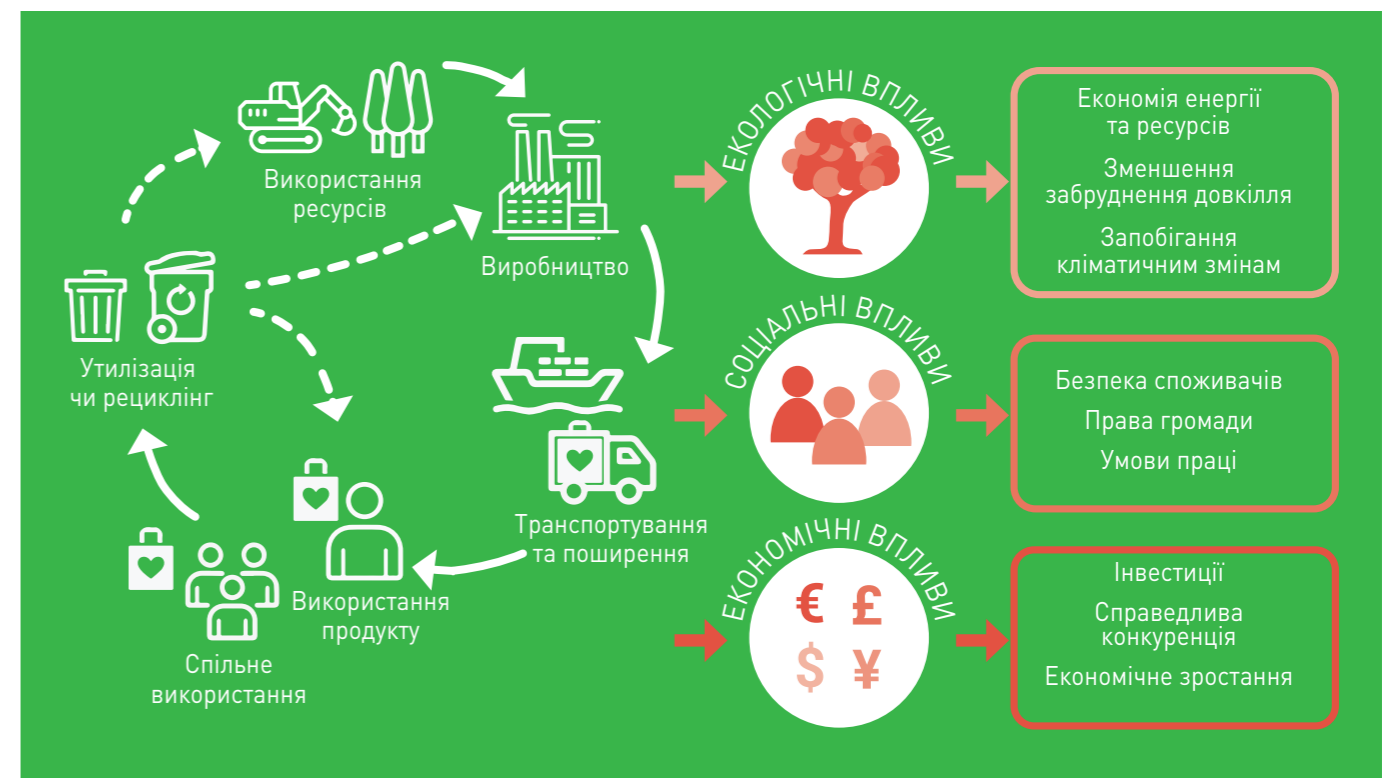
Використання ресурсів

Виробництво

Транспортування та поширення

Використання продукту

Спільне використання

Утилізація чи рециклінг

ЕКОЛОГІЧНІ ВПЛИВИ

Економія енергії та ресурсів

Зменшення забруднення довкілля

Запобігання кліматичним змінам

СОЦІАЛЬНІ ВПЛИВИ

Безпека споживачів

Права громади

Умови праці

ЕКОНОМІЧНІ ВПЛИВИ

€ £ $ ¥

Інвестиції

Справедлива конкуренція

Економічне зростання